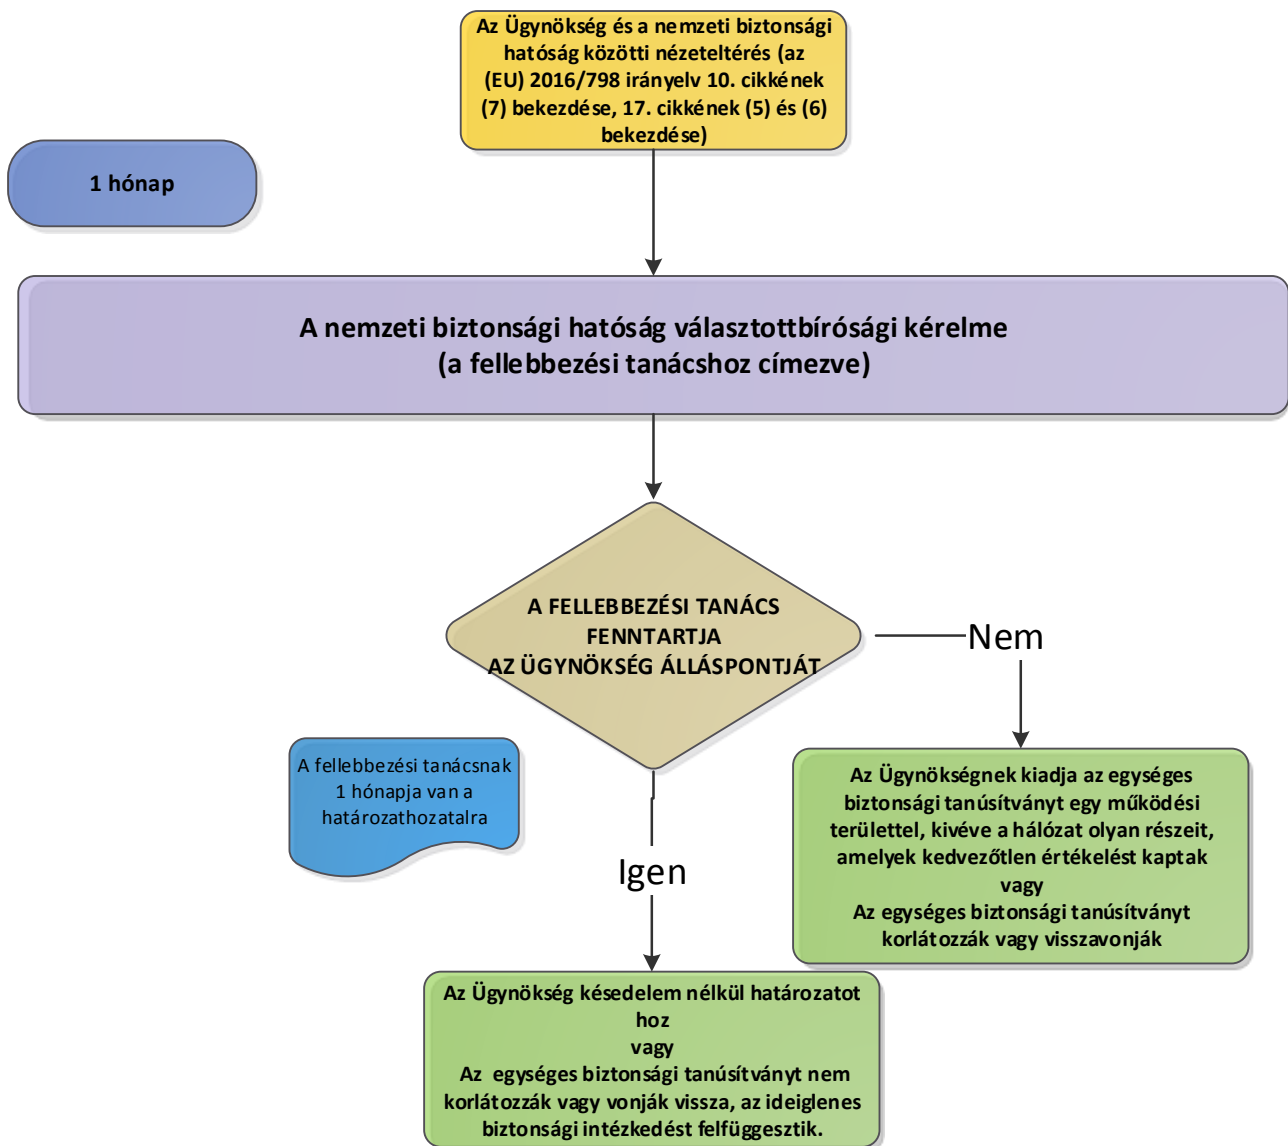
Az Ügynökség és a nemzeti biztonsági hatóság közötti nézeteltérés (az (EU) 2016/798 irányelv 10. cikkének (7) bekezdése, 17. cikkének (5) és (6) bekezdése)

1 hónap

A nemzeti biztonsági hatóság választottbírósági kérelme (a fellebbezési tanácshoz címezve)

A FELLEBBEZÉSI TANÁCS FENNTARTJA AZ ÜGYNÖKSÉG ÁLLÁSPONTJÁT

Nem

A fellebbezési tanácsnak 1 hónapja van a határozathozatalra

Az Ügynökségnek kiadja az egységes biztonsági tanúsítványt egy működési területtel, kivéve a hálózat olyan részeit, amelyek kedvezőtlen értékelést kaptak vagy Az egységes biztonsági tanúsítványt korlátozzák vagy visszavonják

Igen

Az Ügynökség késedelem nélkül határozatot hoz vagy Az egységes biztonsági tanúsítványt nem korlátozzák vagy vonják vissza, az ideiglenes biztonsági intézkedést felfüggesztik.